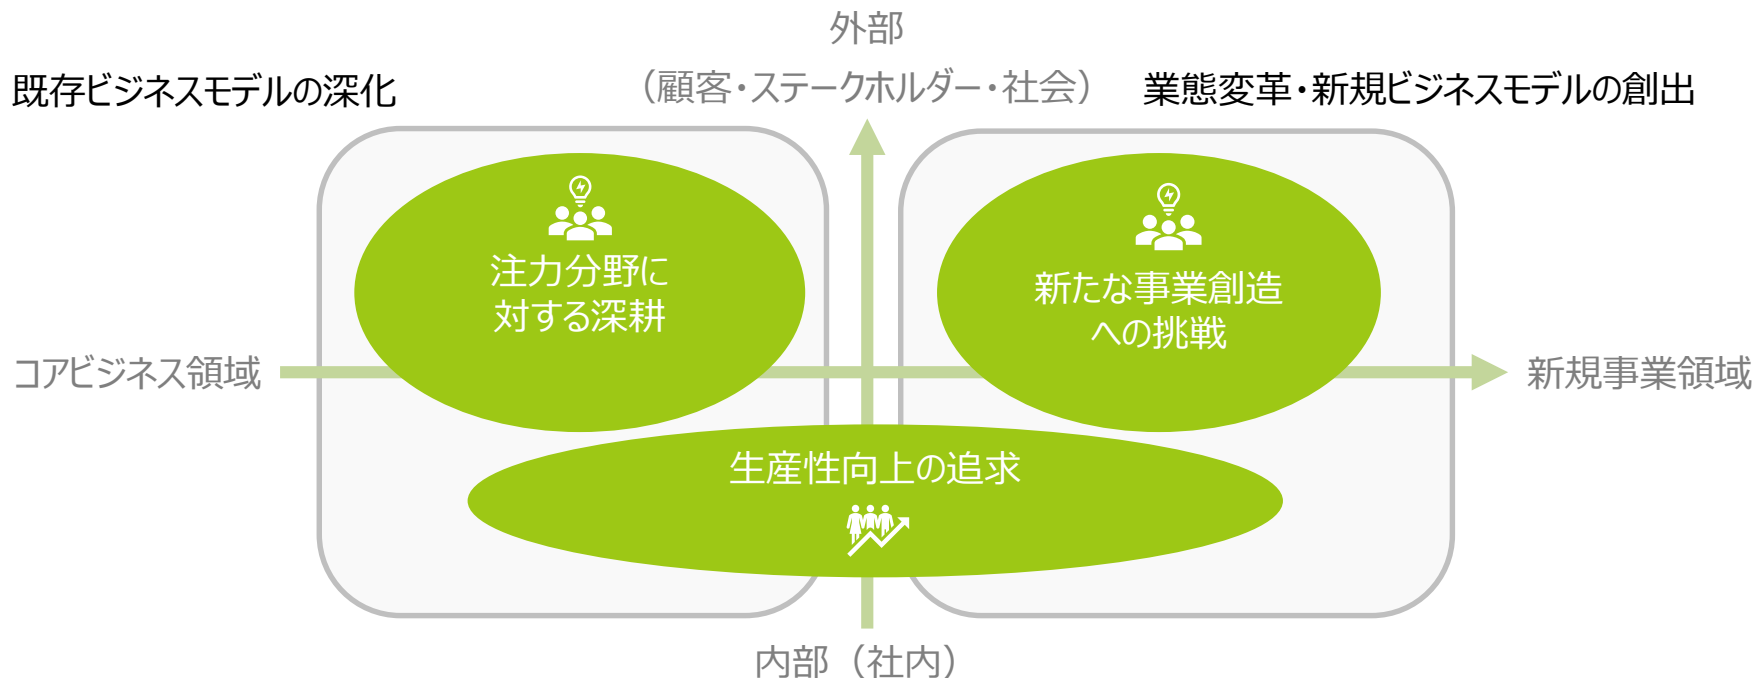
外部
（顧客・ステークホルダー・社会）

既存ビジネスモデルの深化

業態変革・新規ビジネスモデルの創出

注力分野に対する深耕

新たな事業創造への挑戦

コアビジネス領域

新規事業領域

生産性向上の追求

内部（社内）